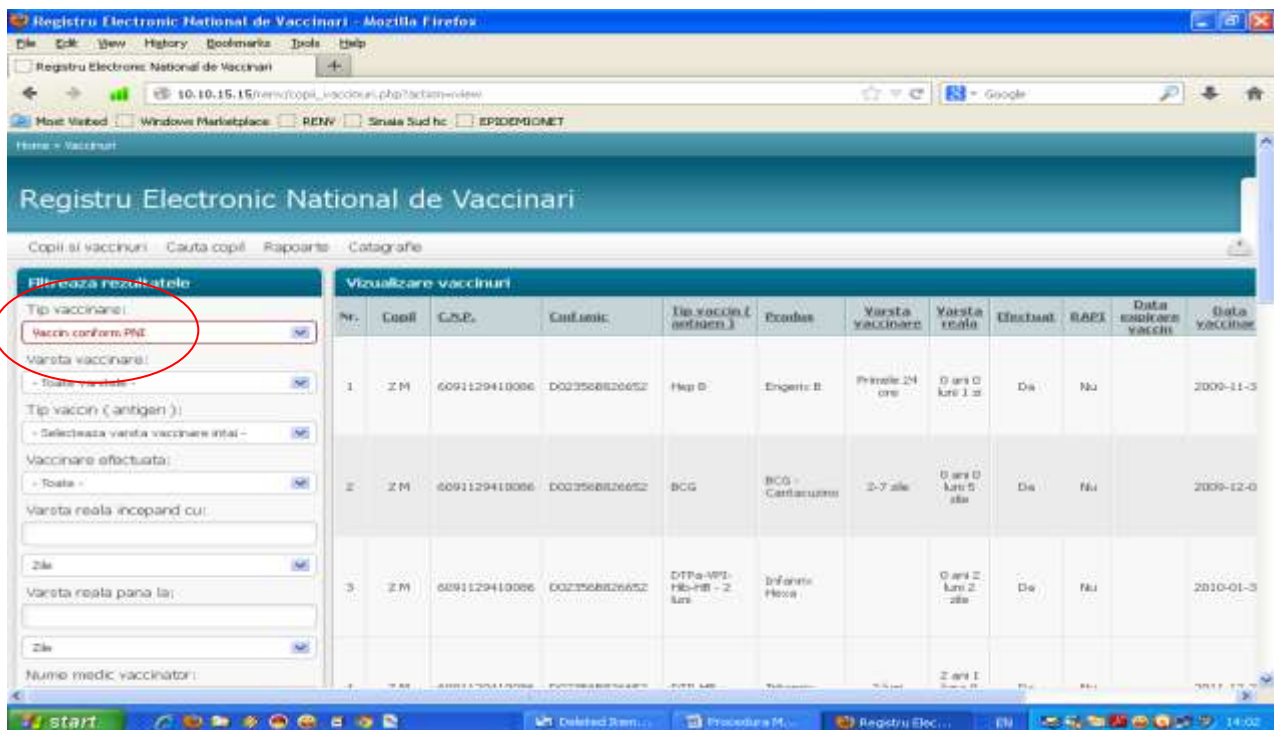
Registru Electronic National de Vaccinari - Mozilla Firefox

File Edit View History Bookmarks Tools Help

Registru Electronic National de Vaccinari

10.10.15.15/renv/copii_vaccinuri.php?action=view

Google

Most Visited Windows Marketplace RENV Sinaia Sud hc EPIDEMIONET

Home » Vaccinuri

Registru Electronic National de Vaccinari

Copii si vaccinuri Cauta copil Rapoarte Catagrafie

Filtreaza rezultatele

Tip vaccinare:
Vaccin conform PNI

Varsta vaccinare:
- Toate varstele -

Tip vaccin ( antigen ):
- Selecteaza varsta vaccinare intai -

Vaccinare efectuata:
- Toate -

Varsta reala incepand cu:

Zile

Varsta reala pana la:

Zile

Nume medic vaccinator:

Vizualizare vaccinuri

| Nr. | Copil | C.N.P. | Cod unic | Tip vaccin ( antigen ) | Produs | Varsta vaccinare | Varsta reala | Efectuat | RAPI | Data expirare vaccin | Data vaccinar |
|---|---|---|---|---|---|---|---|---|---|---|---|
| 1 | Z M | 6091129410086 | D023568826652 | Hep B | Engerix B | Primele 24 ore | 0 ani 0 luni 1 zi | Da | Nu | | 2009-11-3 |
| 2 | Z M | 6091129410086 | D023568826652 | BCG | BCG - Cantacuzino | 2-7 zile | 0 ani 0 luni 5 zile | Da | Nu | | 2009-12-0 |
| 3 | Z M | 6091129410086 | D023568826652 | DTPa-VPI-Hib-HB - 2 luni | Infanrix Hexa | | 0 ani 2 luni 2 zile | Da | Nu | | 2010-01-3 |
| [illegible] | Z M | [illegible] | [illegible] | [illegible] | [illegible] | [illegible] | 2 ani 1 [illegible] | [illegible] | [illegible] | | 2011-1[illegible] |

start Deleted Item... Procedura M... Registru Elec... EN 14:02